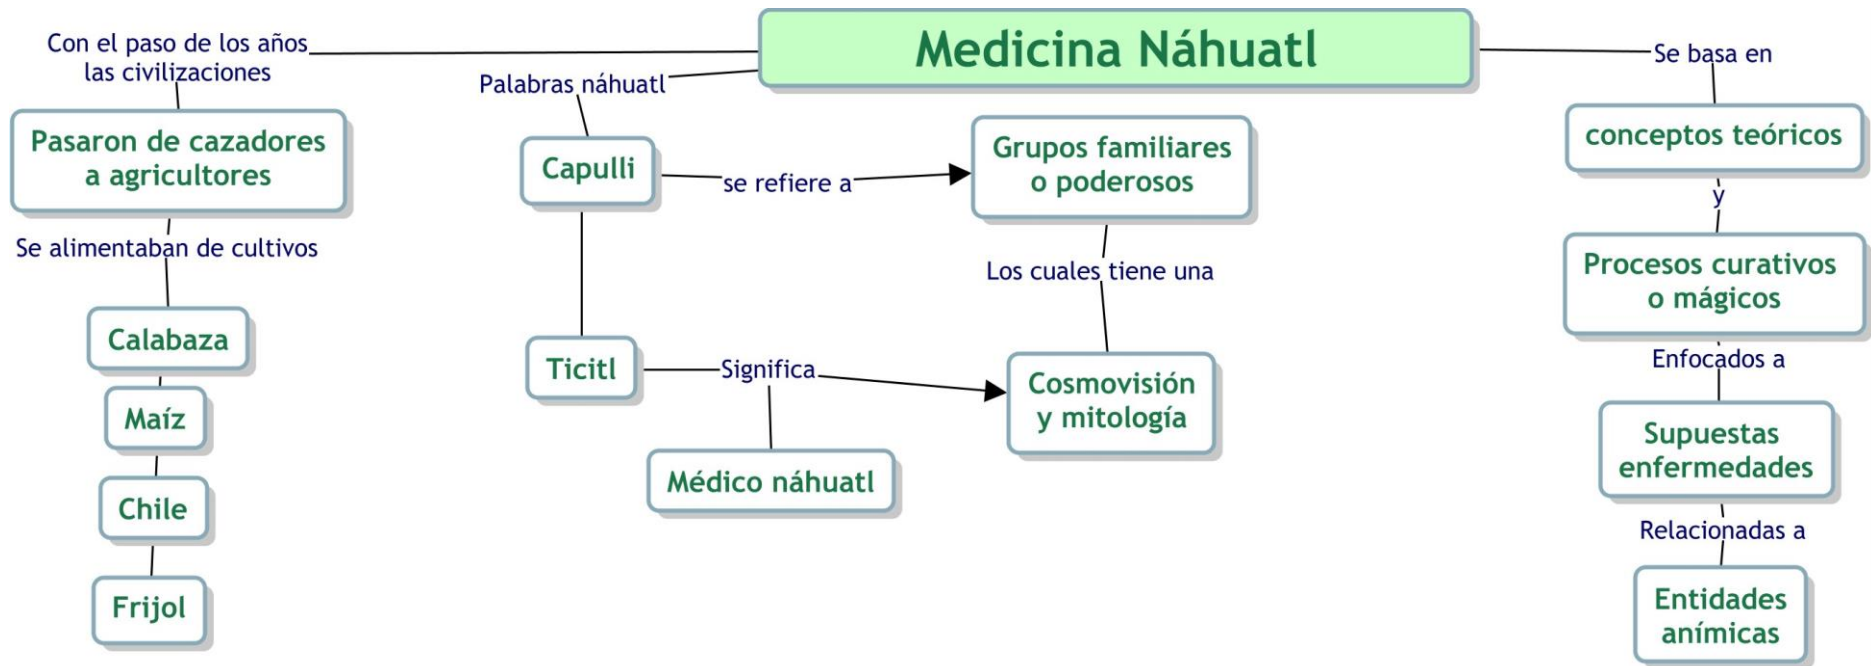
Medicina Náhuatl

Con el paso de los años las civilizaciones

Pasaron de cazadores a agricultores

Se alimentaban de cultivos

Calabaza

Maíz

Chile

Frijol

Palabras náhuatl

Capulli

se refiere a

Grupos familiares o poderosos

Los cuales tiene una

Cosmovisión y mitología

Ticitl

Significa

Médico náhuatl

Se basa en

conceptos teóricos

y

Procesos curativos o mágicos

Enfocados a

Supuestas enfermedades

Relacionadas a

Entidades anímicas